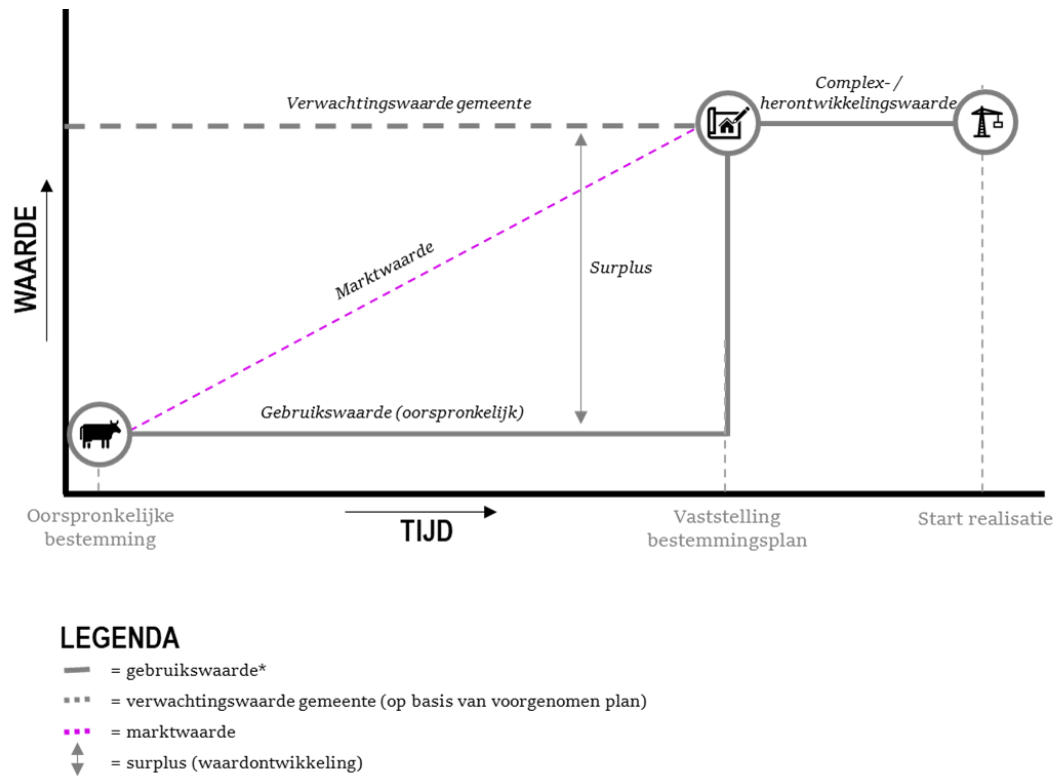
Verwachtingswaarde gemeente

Complex- / herontwikkelingswaarde

WAARDE

Marktwaarde

Surplus

Gebruikswaarde (oorspronkelijk)

Oorspronkelijke bestemming

TIJD

Vaststelling bestemmingsplan

Start realisatie

LEGENDA

= gebruikswaarde*

= verwachtingswaarde gemeente (op basis van voorgenomen plan)

= marktwaarde

= surplus (waardontwikkeling)